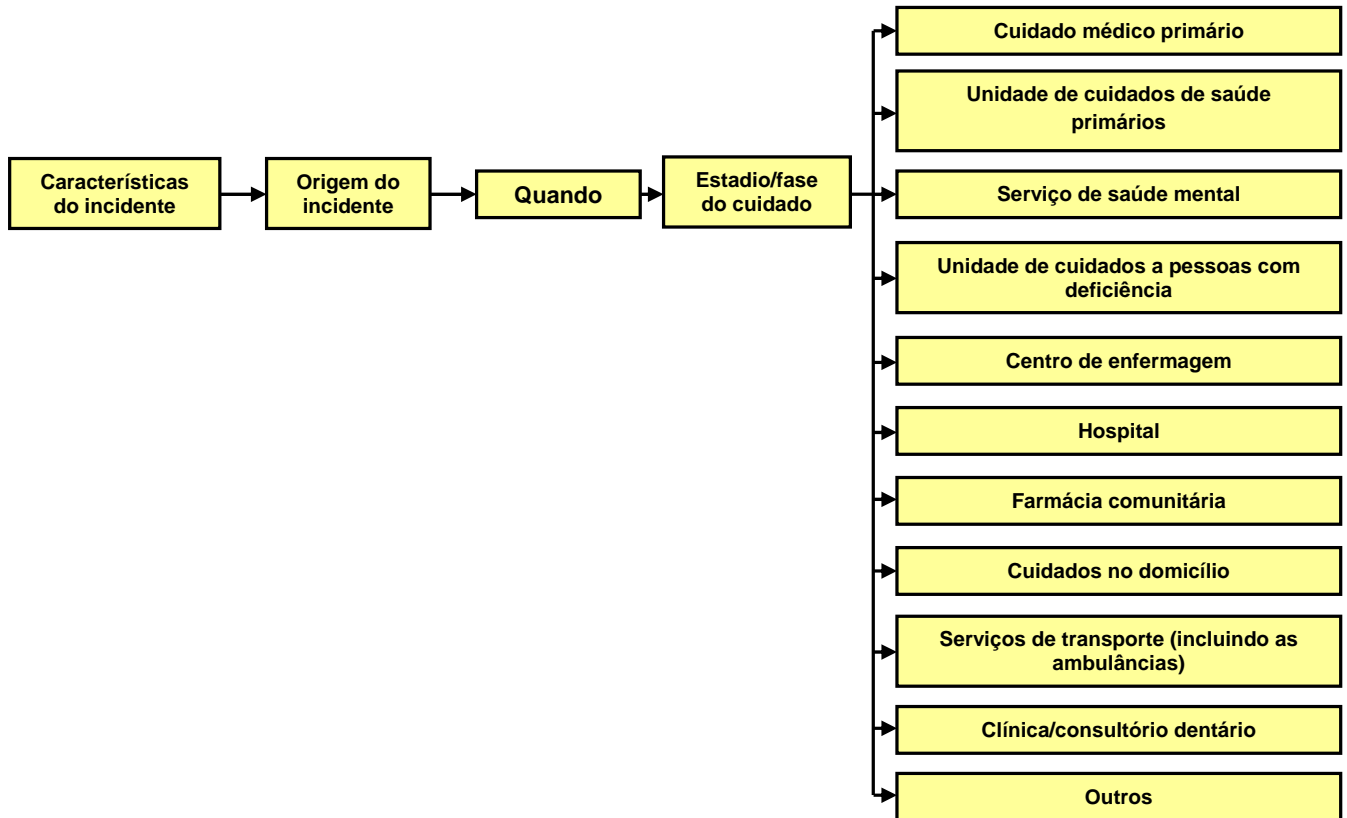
Características do incidente

Origem do incidente

Quando

Estadio/fase do cuidado

Cuidado médico primário

Unidade de cuidados de saúde primários

Serviço de saúde mental

Unidade de cuidados a pessoas com deficiência

Centro de enfermagem

Hospital

Farmácia comunitária

Cuidados no domicílio

Serviços de transporte (incluindo as ambulâncias)

Clínica/consultório dentário

Outros